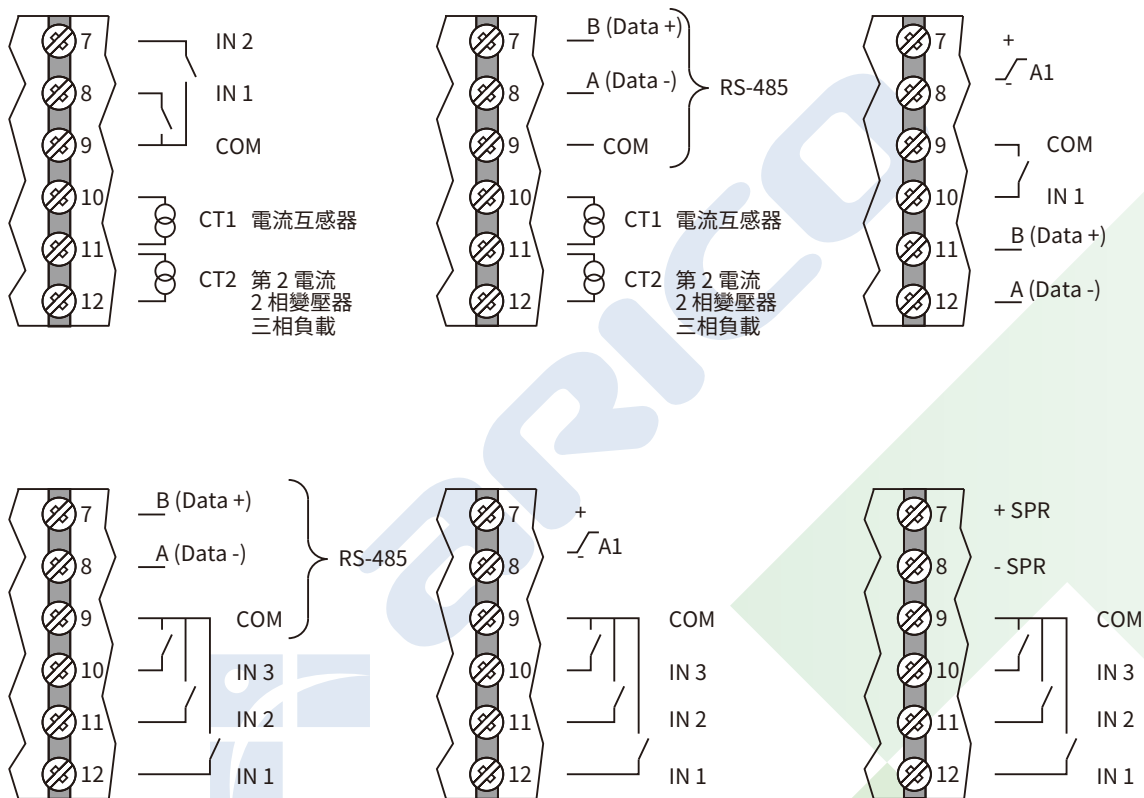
7 IN 2
8 IN 1
9 COM
10 CT1 電流互感器
11
12 CT2 第 2 電流 2 相變壓器 三相負載

7 B (Data +)
8 A (Data -) RS-485
9 COM
10 CT1 電流互感器
11
12 CT2 第 2 電流 2 相變壓器 三相負載

7 +
8 A1
-
9 COM
10 IN 1
11 B (Data +)
12 A (Data -)

7 B (Data +)
8 A (Data -) RS-485
9 COM
10 IN 3
11 IN 2
12 IN 1

7 +
8 A1
-
9 COM
10 IN 3
11 IN 2
12 IN 1

7 + SPR
8 - SPR
9 COM
10 IN 3
11 IN 2
12 IN 1